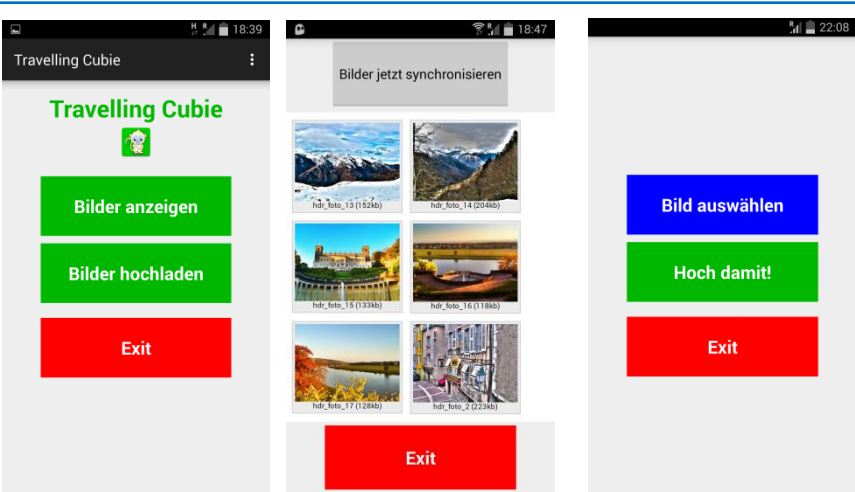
18:39
Travelling Cubie
Travelling Cubie
Bilder anzeigen
Bilder hochladen
Exit

18:47
Bilder jetzt synchronisieren
hdr_foto_13 (152kb)
hdr_foto_14 (204kb)
hdr_foto_15 (133kb)
hdr_foto_16 (118kb)
hdr_foto_17 (128kb)
hdr_foto_2 (223kb)
Exit

22:08
Bild auswählen
Hoch damit!
Exit